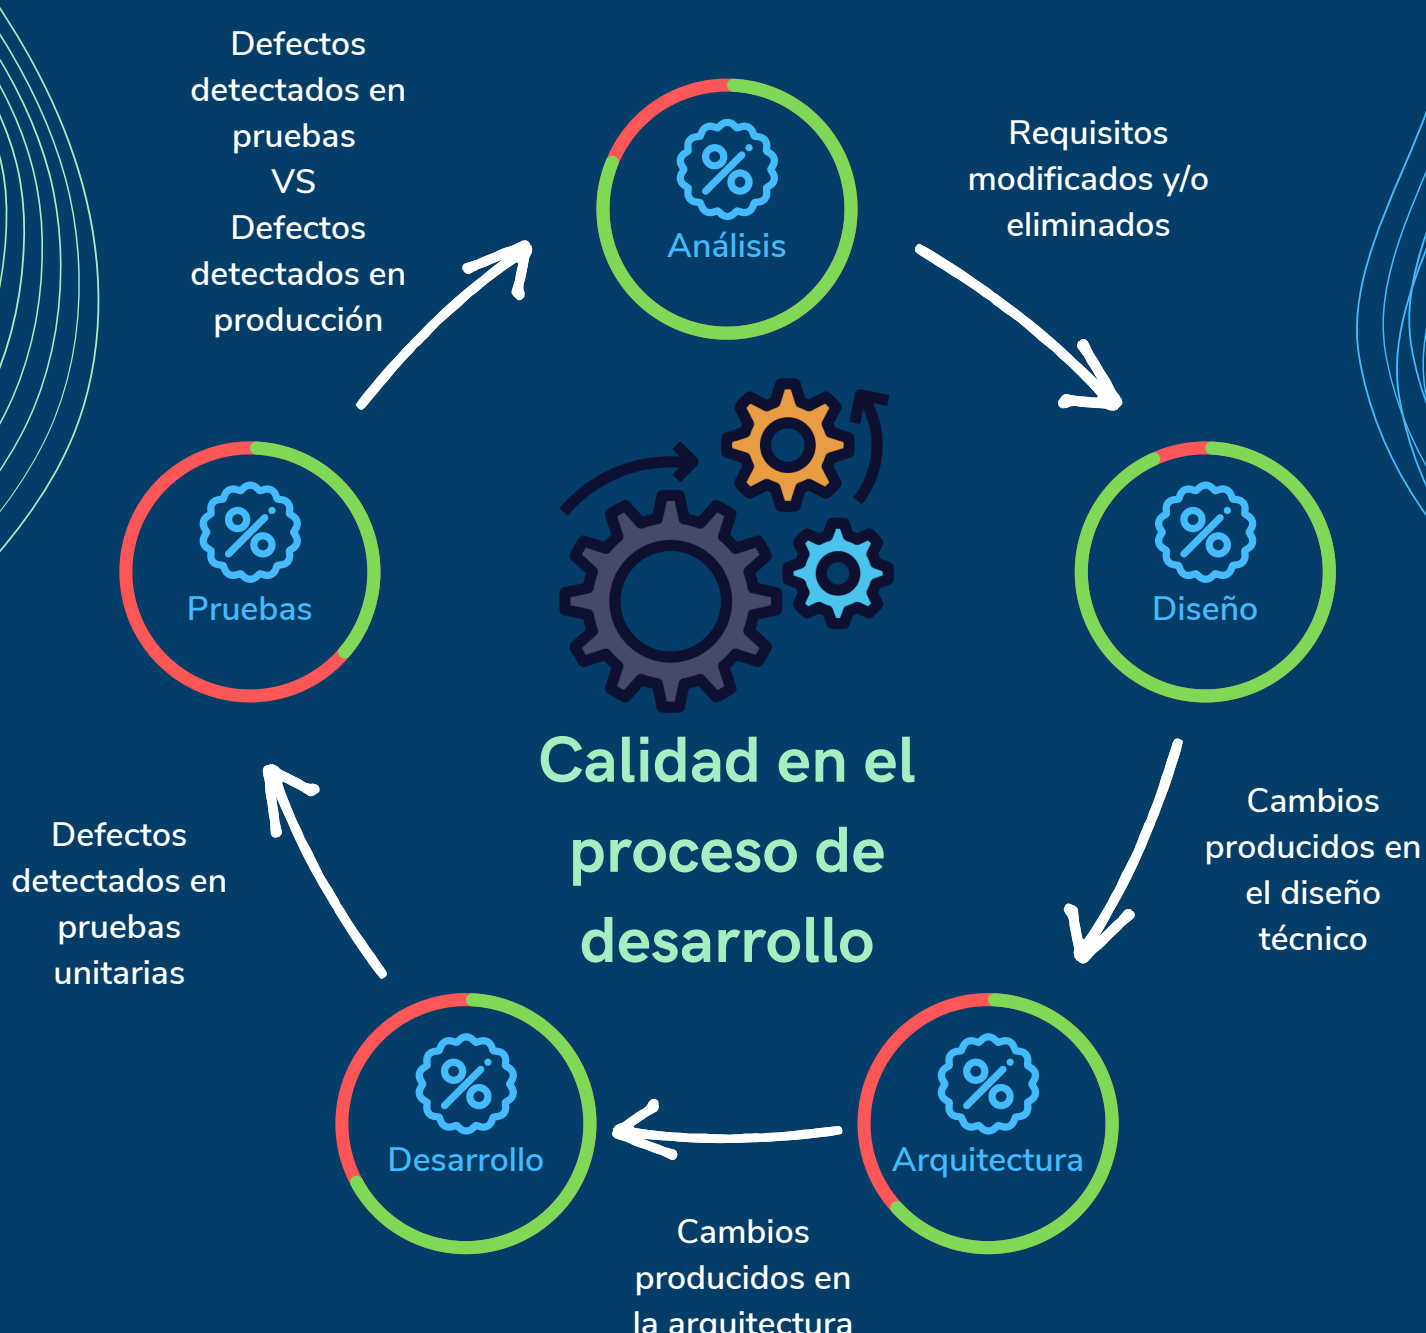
Defectos detectados en pruebas VS Defectos detectados en producción

Análisis

Requisitos modificados y/o eliminados

Pruebas

Diseño

Calidad en el proceso de desarrollo

Cambios producidos en el diseño técnico

Defectos detectados en pruebas unitarias

Desarrollo

Arquitectura

Cambios producidos en la arquitectura